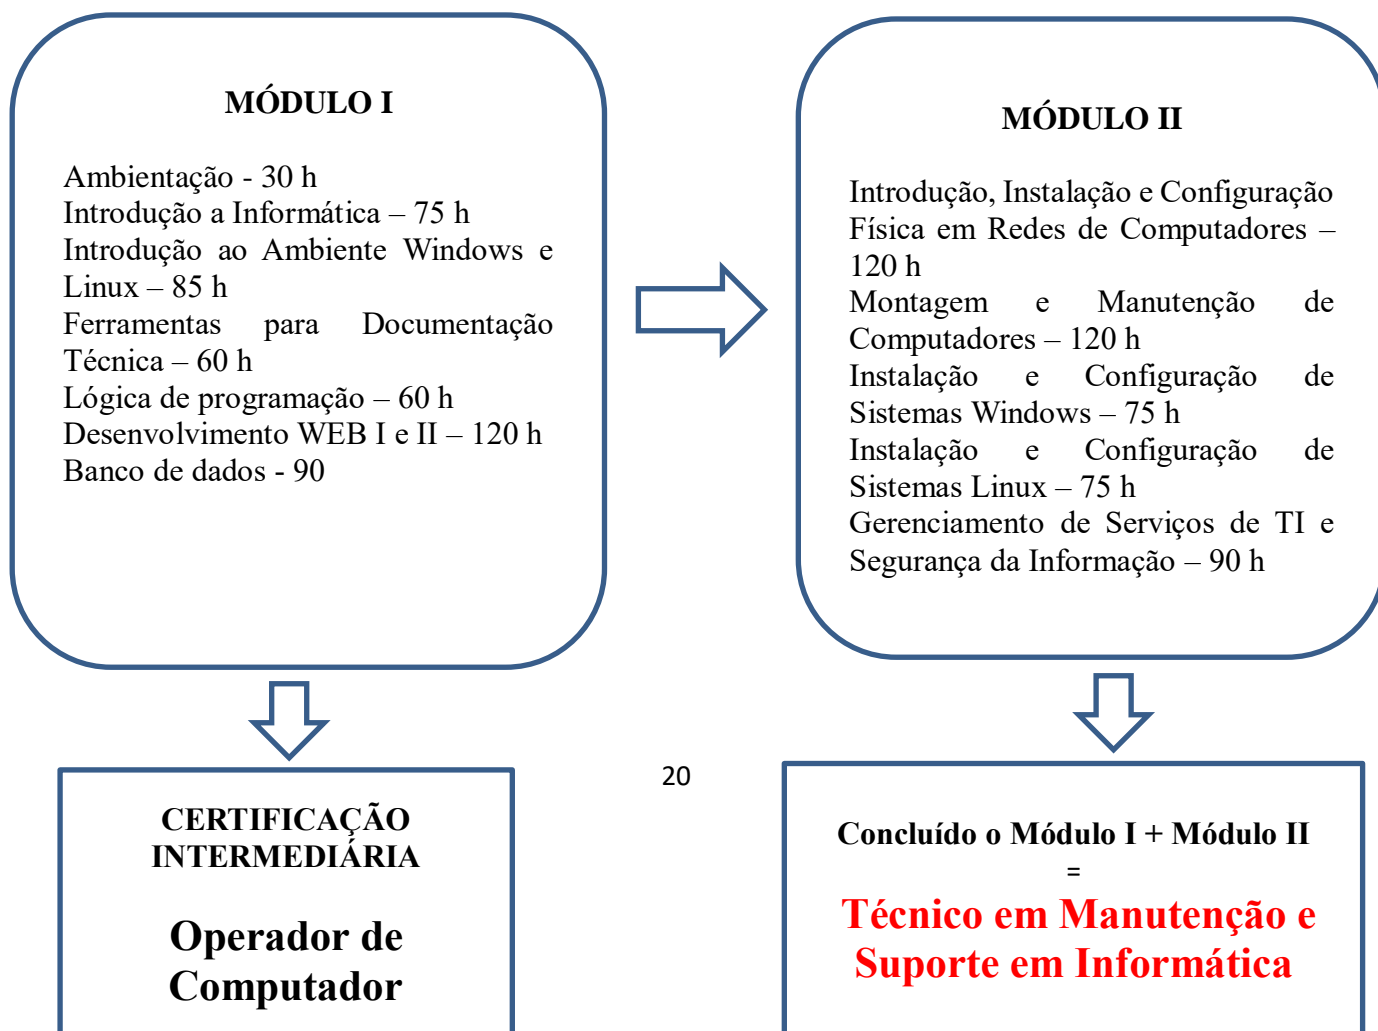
MÓDULO I

Ambientação - 30 h
Introdução a Informática – 75 h
Introdução ao Ambiente Windows e Linux – 85 h
Ferramentas para Documentação Técnica – 60 h
Lógica de programação – 60 h
Desenvolvimento WEB I e II – 120 h
Banco de dados - 90

MÓDULO II

Introdução, Instalação e Configuração Física em Redes de Computadores – 120 h
Montagem e Manutenção de Computadores – 120 h
Instalação e Configuração de Sistemas Windows – 75 h
Instalação e Configuração de Sistemas Linux – 75 h
Gerenciamento de Serviços de TI e Segurança da Informação – 90 h

CERTIFICAÇÃO INTERMEDIÁRIA

Operador de Computador

20

Concluído o Módulo I + Módulo II
=
Técnico em Manutenção e Suporte em Informática